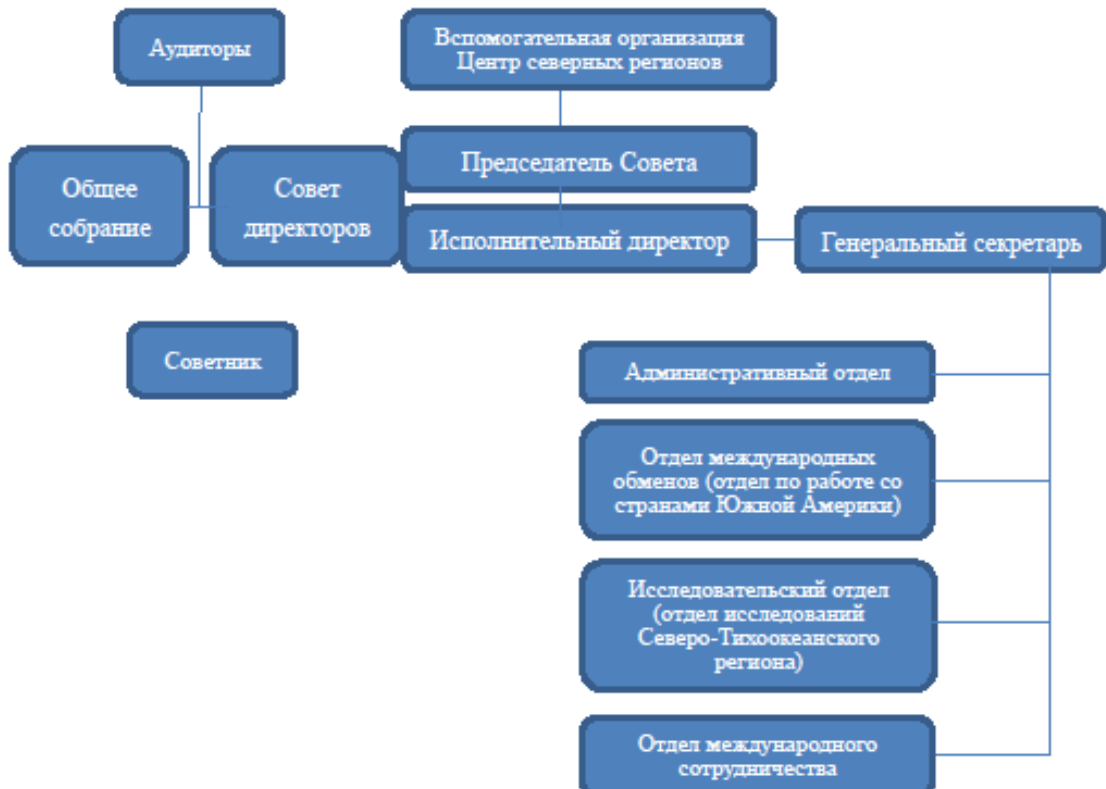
Аудиторы

Вспомогательная организация
Центр северных регионов

Председатель Совета

Общее собрание

Совет директоров

Исполнительный директор

Генеральный секретарь

Советник

Административный отдел

Отдел международных обменов (отдел по работе со странами Южной Америки)

Исследовательский отдел (отдел исследований Северо-Тихоокеанского региона)

Отдел международного сотрудничества